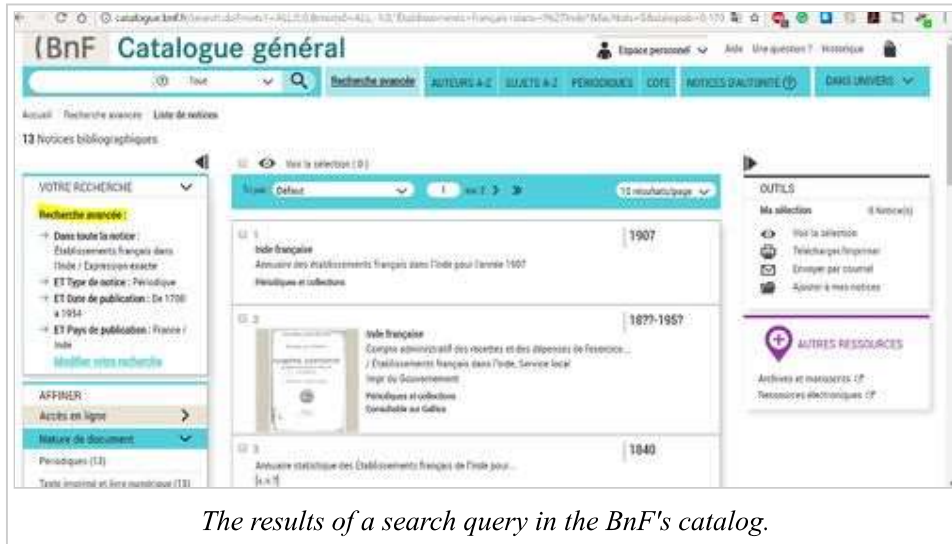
catalogue.bnf.fr/search.do?mots1=ALL;0;0;mots0=ALL;-1;0;Établissements+français+dans+l%27Inde

(BnF Catalogue général

Espace personnel Aide Une question ? Historique

Tout

Recherche avancée AUTEURS A-Z SUJETS A-Z PÉRIODIQUES COTE NOTICES D'AUTORITÉ DANS L'UNIVERS

Accueil Recherche avancée Liste de notices

13 Notices bibliographiques

VOTRE RECHERCHE

Recherche avancée :

Dans toute la notice : Établissements français dans l'Inde / Expression exacte

ET Type de notice : Périodique

ET Date de publication : De 1700 à 1934

ET Pays de publication : France / Inde

Modifier votre recherche

AFFINER

Accès en ligne

Nature de document

Périodiques (13)

Texte imprimé et livre numérique (13)

Voir la sélection ( 0 )

Tri par Défaut

1 sur 2

10 résultats/page

1

Inde française

Annuaire des établissements français dans l'Inde pour l'année 1907

Périodiques et collections

1907

2

Inde française

Compte administratif des recettes et des dépenses de l'exercice... / Établissements français dans l'Inde, Service local

Impr du Gouvernement

Périodiques et collections

Consultable sur Gallica

187?-195?

3

Annuaire statistique des Établissements français de l'Inde pour...

[s.n.?]

1840

OUTILS

Ma sélection 0 Notice(s)

Voir la sélection

Télécharger/Imprimer

Envoyer par courriel

Ajouter à mes notices

AUTRES RESSOURCES

Archives et manuscrits

Ressources électroniques

The results of a search query in the BnF's catalog.